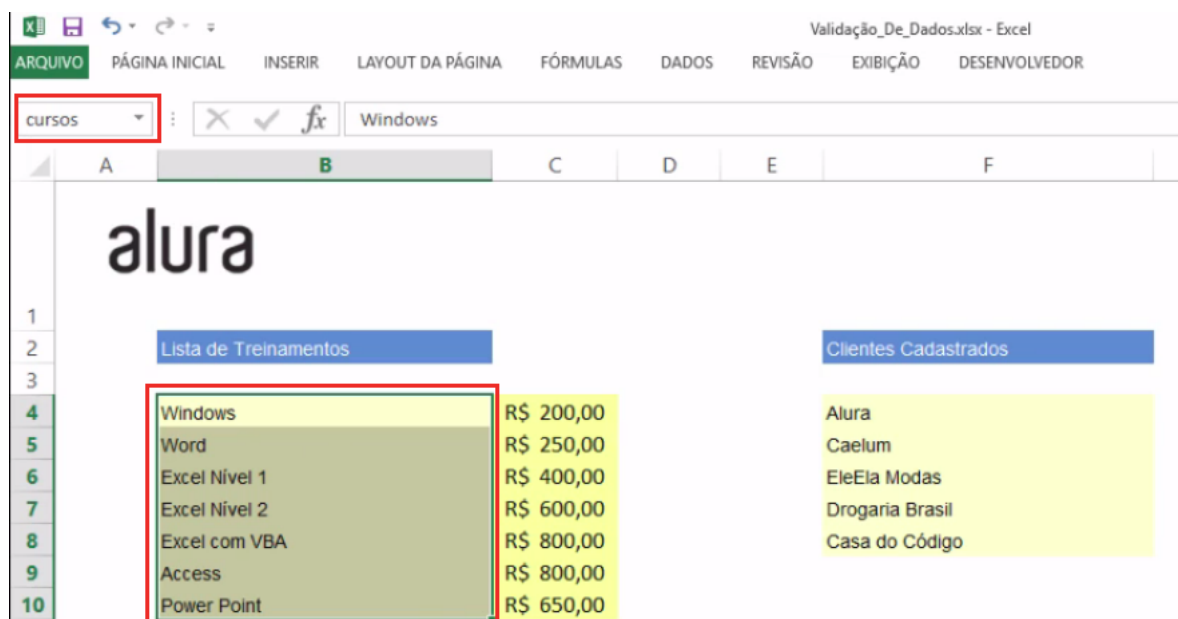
Validação_De_Dados.xlsx - Excel

ARQUIVO PÁGINA INICIAL INSERIR LAYOUT DA PÁGINA FÓRMULAS DADOS REVISÃO EXIBIÇÃO DESENVOLVEDOR

cursos $fx$ Windows

| | A | B | C | D | E | F |
|---|---|---|---|---|---|---|
| 1 | | alura | | | | |
| 2 | | Lista de Treinamentos | | | | Clientes Cadastrados |
| 3 | | | | | | |
| 4 | | Windows | R$ 200,00 | | | Alura |
| 5 | | Word | R$ 250,00 | | | Caelum |
| 6 | | Excel Nível 1 | R$ 400,00 | | | EleEla Modas |
| 7 | | Excel Nível 2 | R$ 600,00 | | | Drogaria Brasil |
| 8 | | Excel com VBA | R$ 800,00 | | | Casa do Código |
| 9 | | Access | R$ 800,00 | | | |
| 10 | | Power Point | R$ 650,00 | | | |